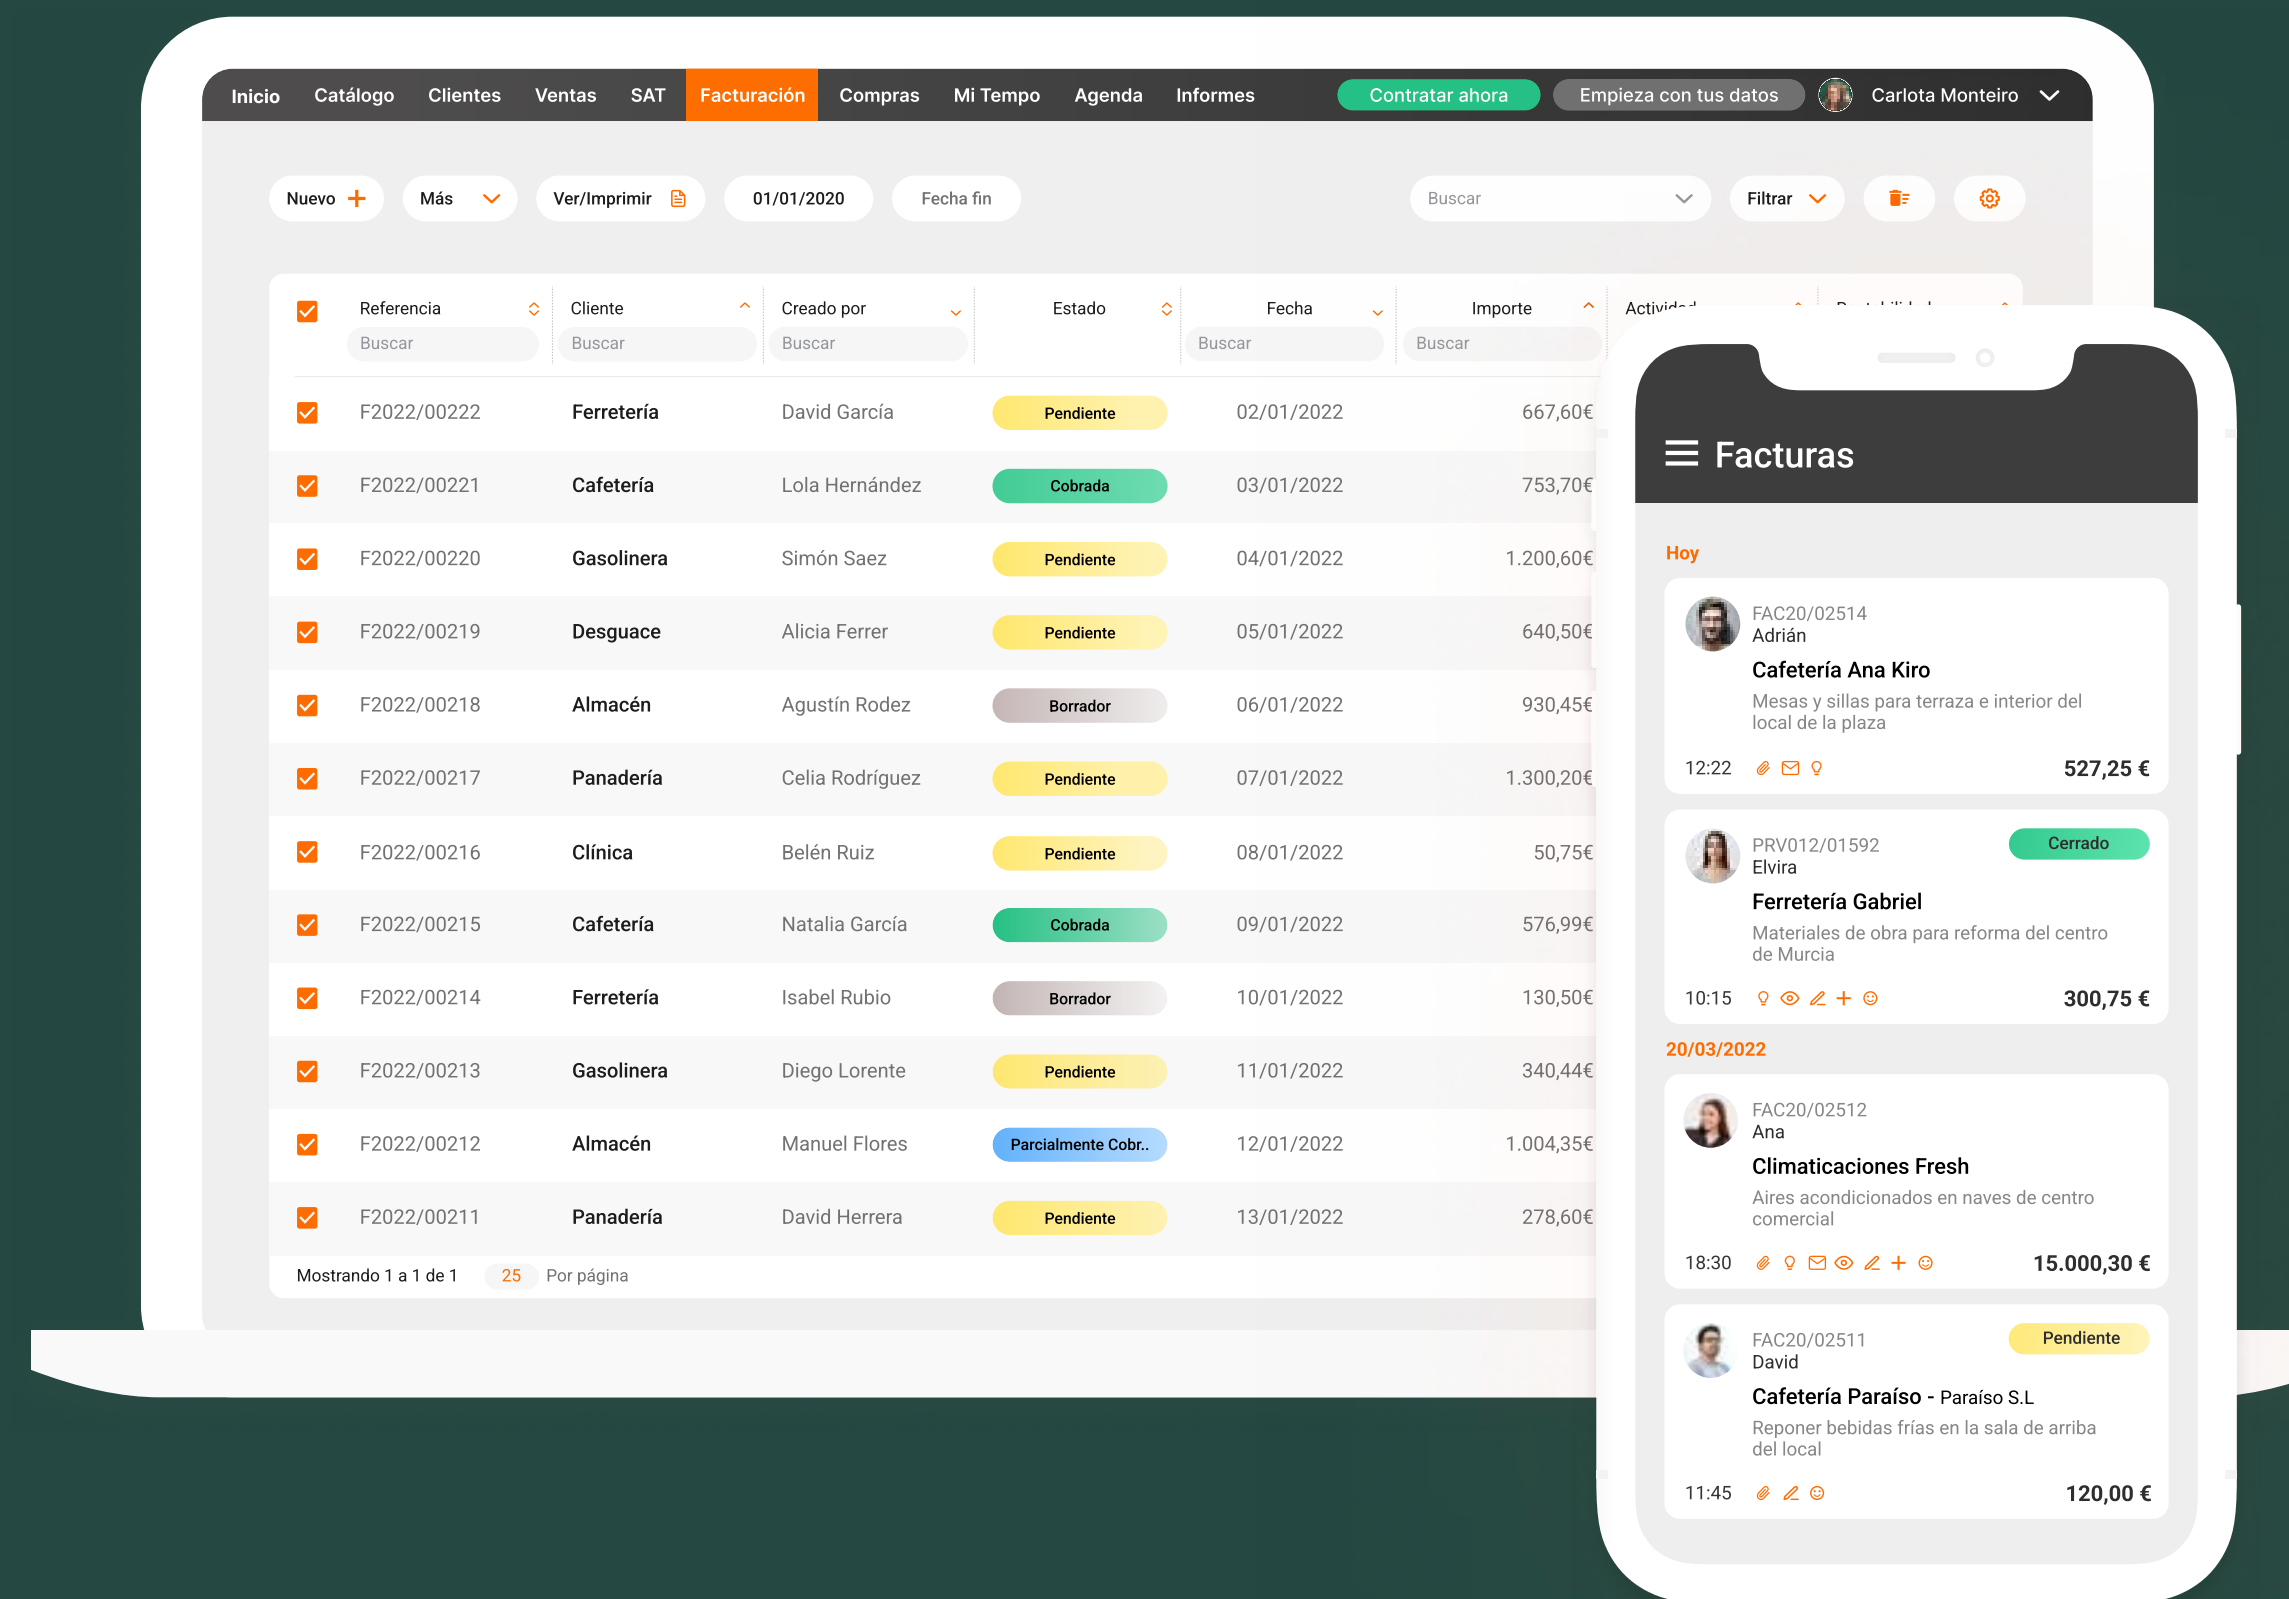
Inicio Catálogo Clientes Ventas SAT Facturación Compras Mi Tempo Agenda Informes Contratar ahora Empieza con tus datos Carlota Monteiro

Nuevo Más Ver/Imprimir 01/01/2020 Fecha fin Buscar Filtrar

| Referencia | Cliente | Creado por | Estado | Fecha | Importe | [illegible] |
|---|---|---|---|---|---|---|
| Buscar | Buscar | Buscar | | Buscar | Buscar | |
| F2022/00222 | Ferretería | David García | Pendiente | 02/01/2022 | 667,60€ | |
| F2022/00221 | Cafetería | Lola Hernández | Cobrada | 03/01/2022 | 753,70€ | |
| F2022/00220 | Gasolinera | Simón Saez | Pendiente | 04/01/2022 | 1.200,60€ | |
| F2022/00219 | Desguace | Alicia Ferrer | Pendiente | 05/01/2022 | 640,50€ | |
| F2022/00218 | Almacén | Agustín Rodez | Borrador | 06/01/2022 | 930,45€ | |
| F2022/00217 | Panadería | Celia Rodríguez | Pendiente | 07/01/2022 | 1.300,20€ | |
| F2022/00216 | Clínica | Belén Ruiz | Pendiente | 08/01/2022 | 50,75€ | |
| F2022/00215 | Cafetería | Natalia García | Cobrada | 09/01/2022 | 576,99€ | |
| F2022/00214 | Ferretería | Isabel Rubio | Borrador | 10/01/2022 | 130,50€ | |
| F2022/00213 | Gasolinera | Diego Lorente | Pendiente | 11/01/2022 | 340,44€ | |
| F2022/00212 | Almacén | Manuel Flores | Parcialmente Cobr.. | 12/01/2022 | 1.004,35€ | |
| F2022/00211 | Panadería | David Herrera | Pendiente | 13/01/2022 | 278,60€ | |

Mostrando 1 a 1 de 1 25 Por página

Facturas

Hoy

FAC20/02514
Adrián
Cafetería Ana Kiro
Mesas y sillas para terraza e interior del local de la plaza
12:22 527,25 €

PRV012/01592 Cerrado
Elvira
Ferretería Gabriel
Materiales de obra para reforma del centro de Murcia
10:15 300,75 €

20/03/2022

FAC20/02512
Ana
Climaticaciones Fresh
Aires acondicionados en naves de centro comercial
18:30 15.000,30 €

FAC20/02511 Pendiente
David
Cafetería Paraíso - Paraíso S.L
Reponer bebidas frías en la sala de arriba del local
11:45 120,00 €